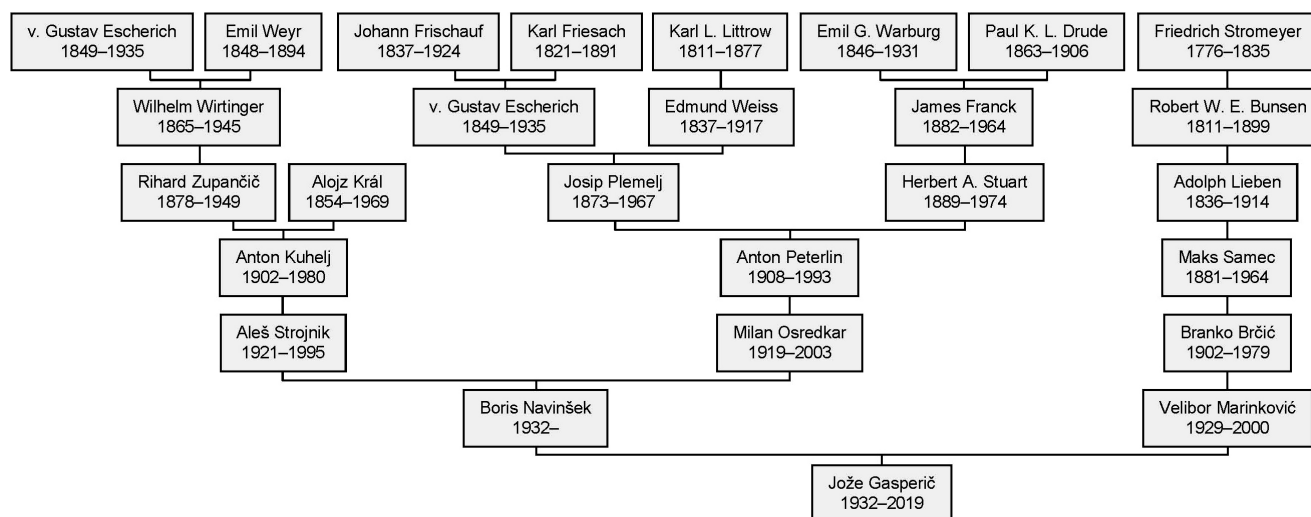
v. Gustav Escherich
1849–1935

Emil Weyr
1848–1894

Johann Frischauf
1837–1924

Karl Friesach
1821–1891

Karl L. Littrow
1811–1877

Emil G. Warburg
1846–1931

Paul K. L. Drude
1863–1906

Friedrich Stromeyer
1776–1835

Wilhelm Wirtinger
1865–1945

v. Gustav Escherich
1849–1935

Edmund Weiss
1837–1917

James Franck
1882–1964

Robert W. E. Bunsen
1811–1899

Rihard Zupančič
1878–1949

Alojz Král
1854–1969

Josip Plemelj
1873–1967

Herbert A. Stuart
1889–1974

Adolph Lieben
1836–1914

Anton Kuhelj
1902–1980

Anton Peterlin
1908–1993

Maks Samec
1881–1964

Aleš Strojnik
1921–1995

Milan Osredkar
1919–2003

Branko Brčić
1902–1979

Boris Navinšek
1932–

Velibor Marinković
1929–2000

Jože Gasperič
1932–2019